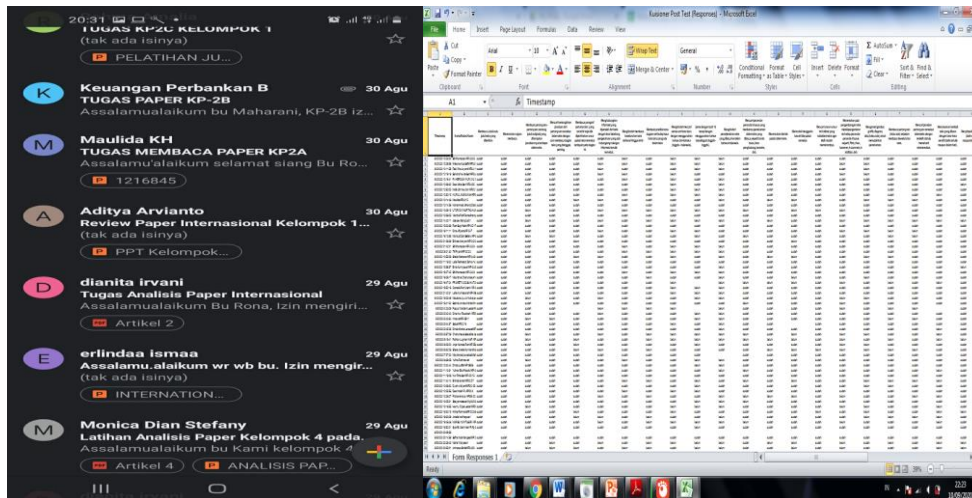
20:31

TUGAS KP2C KELOMPOK 1
(tak ada isinya)
PELATIHAN JU...

K
Keuangan Perbankan B
30 Agu
TUGAS PAPER KP-2B
Assalamualaikum bu Maharani, KP-2B iz...

M
Maulida KH
30 Agu
TUGAS MEMBACA PAPER KP2A
Assalamu'alaikum selamat siang Bu Ro...
1216845

A
Aditya Arvianto
30 Agu
Review Paper Internasional Kelompok 1...
(tak ada isinya)
PPT Kelompok...

D
dianita irvani
29 Agu
Tugas Analisis Paper Internasional
Assalamualaikum Bu Rona, Izin mengiri...
Artikel 2

E
erlindaa ismaa
29 Agu
Assalamu.alaikum wr wb bu. Izin mengir...
(tak ada isinya)
INTERNATION...

M
Monica Dian Stefany
29 Agu
Latihan Analisis Paper Kelompok 4 pada...
Assalamualaikum bu Kami kelompok 4
Artikel 4
ANALISIS PAP...

Kuisioner Post Test (Responses) - Microsoft Excel

File Home Insert Page Layout Formulas Data Review View

Cut
Copy
Format Painter
Paste
Clipboard
Arial
10
Font
Wrap Text
Merge & Center
Alignment
General
Number
Conditional Formatting
Format as Table
Cell Styles
Styles
Insert Delete Format
Cells
AutoSum
Fill
Clear
Sort & Filter
Find & Select
Editing

A1
Timestamp

Form Responses 1

Ready
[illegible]